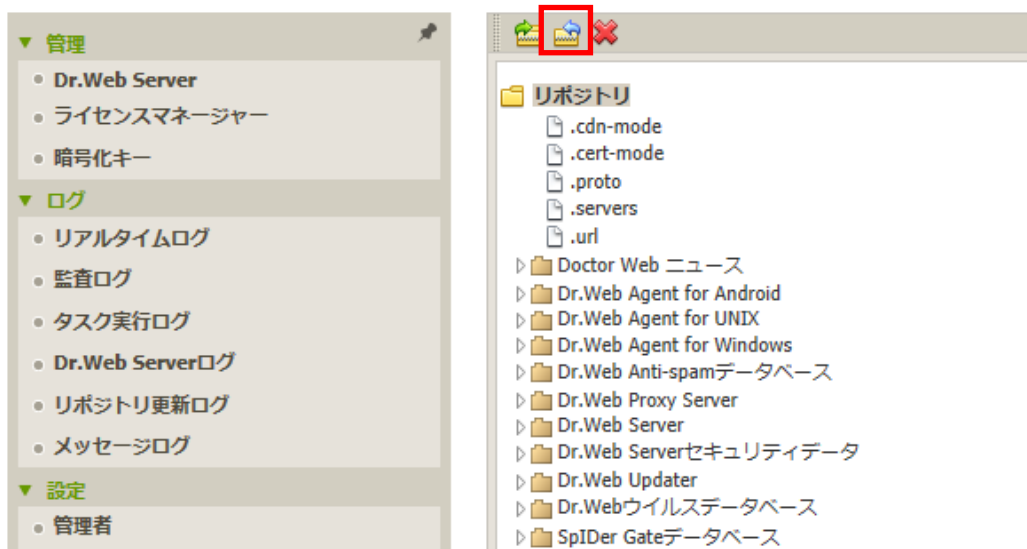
▼ 管理
• Dr.Web Server
• ライセンスマネージャー
• 暗号化キー
▼ ログ
• リアルタイムログ
• 監査ログ
• タスク実行ログ
• Dr.Web Serverログ
• リポジトリ更新ログ
• メッセージログ
▼ 設定
• 管理者

リポジトリ
.cdn-mode
.cert-mode
.proto
.servers
.url
Doctor Web ニュース
Dr.Web Agent for Android
Dr.Web Agent for UNIX
Dr.Web Agent for Windows
Dr.Web Anti-spamデータベース
Dr.Web Proxy Server
Dr.Web Server
Dr.Web Serverセキュリティデータ
Dr.Web Updater
Dr.Webウイルスデータベース
SpIDer Gateデータベース